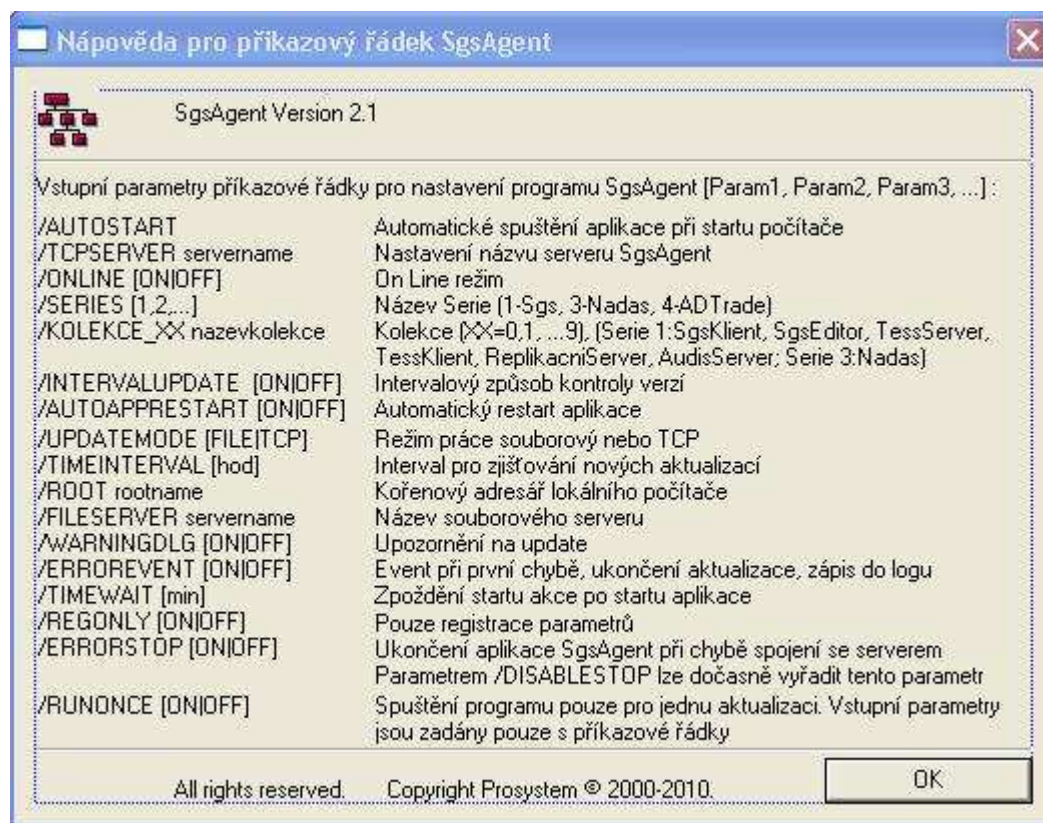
Nápověda pro příkazový řádek SgsAgent

SgsAgent Version 2.1

Vstupní parametry příkazové řádky pro nastavení programu SgsAgent [Param1, Param2, Param3, ...] :

| | |
|---|---|
| /AUTOSTART | Automatické spuštění aplikace při startu počítače |
| /TCPSERVER servername | Nastavení názvu serveru SgsAgent |
| /ONLINE [ON\|OFF] | On Line režim |
| /SERIES [1,2,...] | Název Serie (1-Sgs, 3-Nadas, 4-ADTrade) |
| /KOLEKCE_XX nazevkolekce | Kolekce (XX=0,1, ...9), (Serie 1:SgsKlient, SgsEditor, TessServer, TessKlient, ReplikacniServer, AudisServer; Serie 3:Nadas) |
| /INTERVALUPDATE [ON\|OFF] | Intervalový způsob kontroly verzí |
| /AUTOAPPRESTART [ON\|OFF] | Automatický restart aplikace |
| /UPDATEMODE [FILE\|TCP] | Režim práce souborový nebo TCP |
| /TIMEINTERVAL [hod] | Interval pro zjišťování nových aktualizací |
| /ROOT rootname | Kořenový adresář lokálního počítače |
| /FILESERVER servername | Název souborového serveru |
| /WARNINGDLG [ON\|OFF] | Upozornění na update |
| /ERROREVENT [ON\|OFF] | Event při první chybě, ukončení aktualizace, zápis do logu |
| /TIMEWAIT [min] | Zpoždění startu akce po startu aplikace |
| /REGONLY [ON\|OFF] | Pouze registrace parametrů |
| /ERRORSTOP [ON\|OFF] | Ukončení aplikace SgsAgent při chybě spojení se serverem Parametrem /DISABLESTOP lze dočasně vyřadit tento parametr |
| /RUNONCE [ON\|OFF] | Spuštění programu pouze pro jednu aktualizaci. Vstupní parametry jsou zadány pouze s příkazové řádky |

All rights reserved. Copyright Prosystem © 2000-2010.

OK